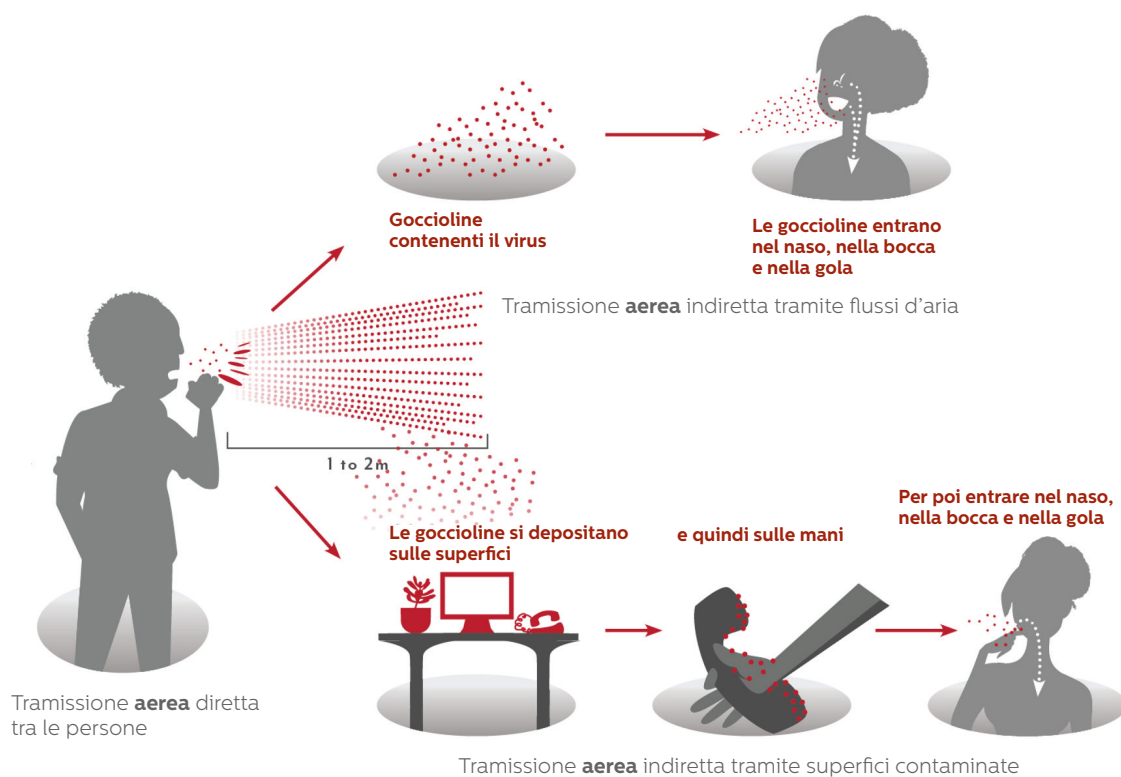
Goccioline contenenti il virus

Le goccioline entrano nel naso, nella bocca e nella gola

Tramissione **aerea** indiretta tramite flussi d'aria

1 to 2m

Le goccioline si depositano sulle superfici

e quindi sulle mani

Per poi entrare nel naso, nella bocca e nella gola

Tramissione **aerea** diretta tra le persone

Tramissione **aerea** indiretta tramite superfici contaminate